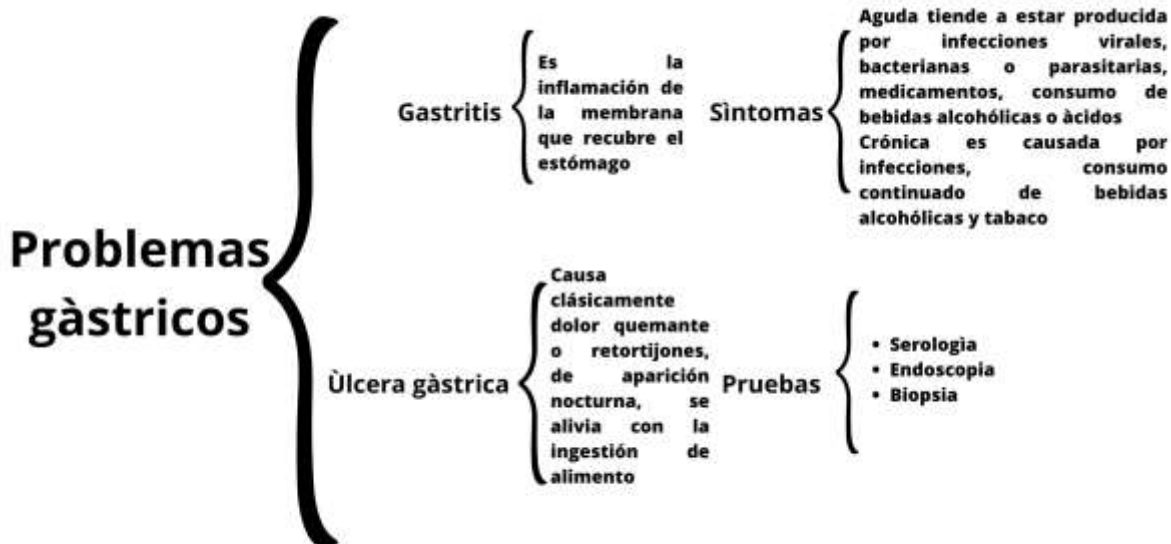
Problemas gàstricos

Gastritis

Es la inflamación de la membrana que recubre el estómago

Sìntomas

Aguda tiende a estar producida por infecciones virales, bacterianas o parasitarias, medicamentos, consumo de bebidas alcohólicas o àcidos
Crónica es causada por infecciones, consumo continuado de bebidas alcohólicas y tabaco

Ùlcera gàstrica

Causa clásicamente dolor quemante o retortijones, de aparición nocturna, se alivia con la ingestión de alimento

Pruebas

• Serologia
• Endoscopia
• Biopsia